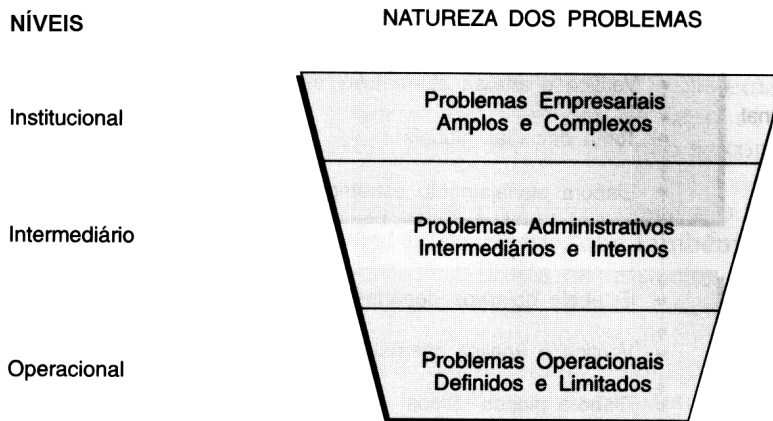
NÍVEIS

NATUREZA DOS PROBLEMAS

Institucional

Problemas Empresariais Amplos e Complexos

Intermediário

Problemas Administrativos Intermediários e Internos

Operacional

Problemas Operacionais Definidos e Limitados